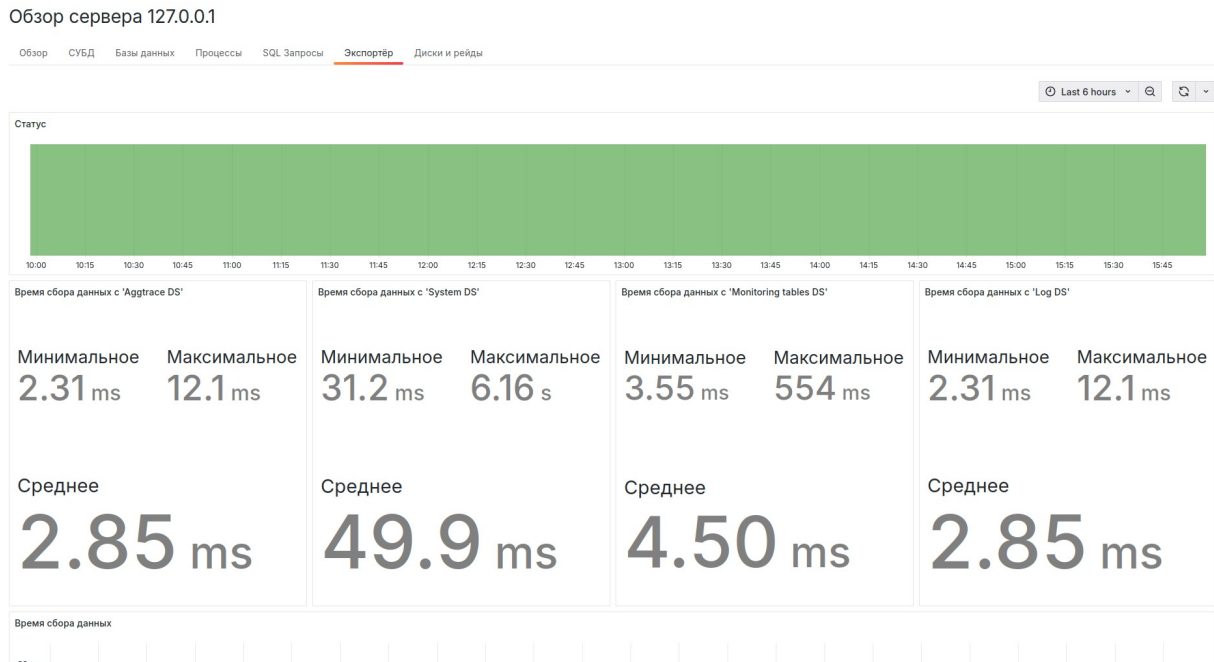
Обзор сервера 127.0.0.1

Обзор СУБД Базы данных Процессы SQL Запросы Экспортёр Диски и рейды

Last 6 hours

Статус

10:00 10:15 10:30 10:45 11:00 11:15 11:30 11:45 12:00 12:15 12:30 12:45 13:00 13:15 13:30 13:45 14:00 14:15 14:30 14:45 15:00 15:15 15:30 15:45

Время сбора данных с 'Aggtrace DS'

Минимальное 2.31 ms

Максимальное 12.1 ms

Среднее 2.85 ms

Время сбора данных с 'System DS'

Минимальное 31.2 ms

Максимальное 6.16 s

Среднее 49.9 ms

Время сбора данных с 'Monitoring tables DS'

Минимальное 3.55 ms

Максимальное 554 ms

Среднее 4.50 ms

Время сбора данных с 'Log DS'

Минимальное 2.31 ms

Максимальное 12.1 ms

Среднее 2.85 ms

Время сбора данных